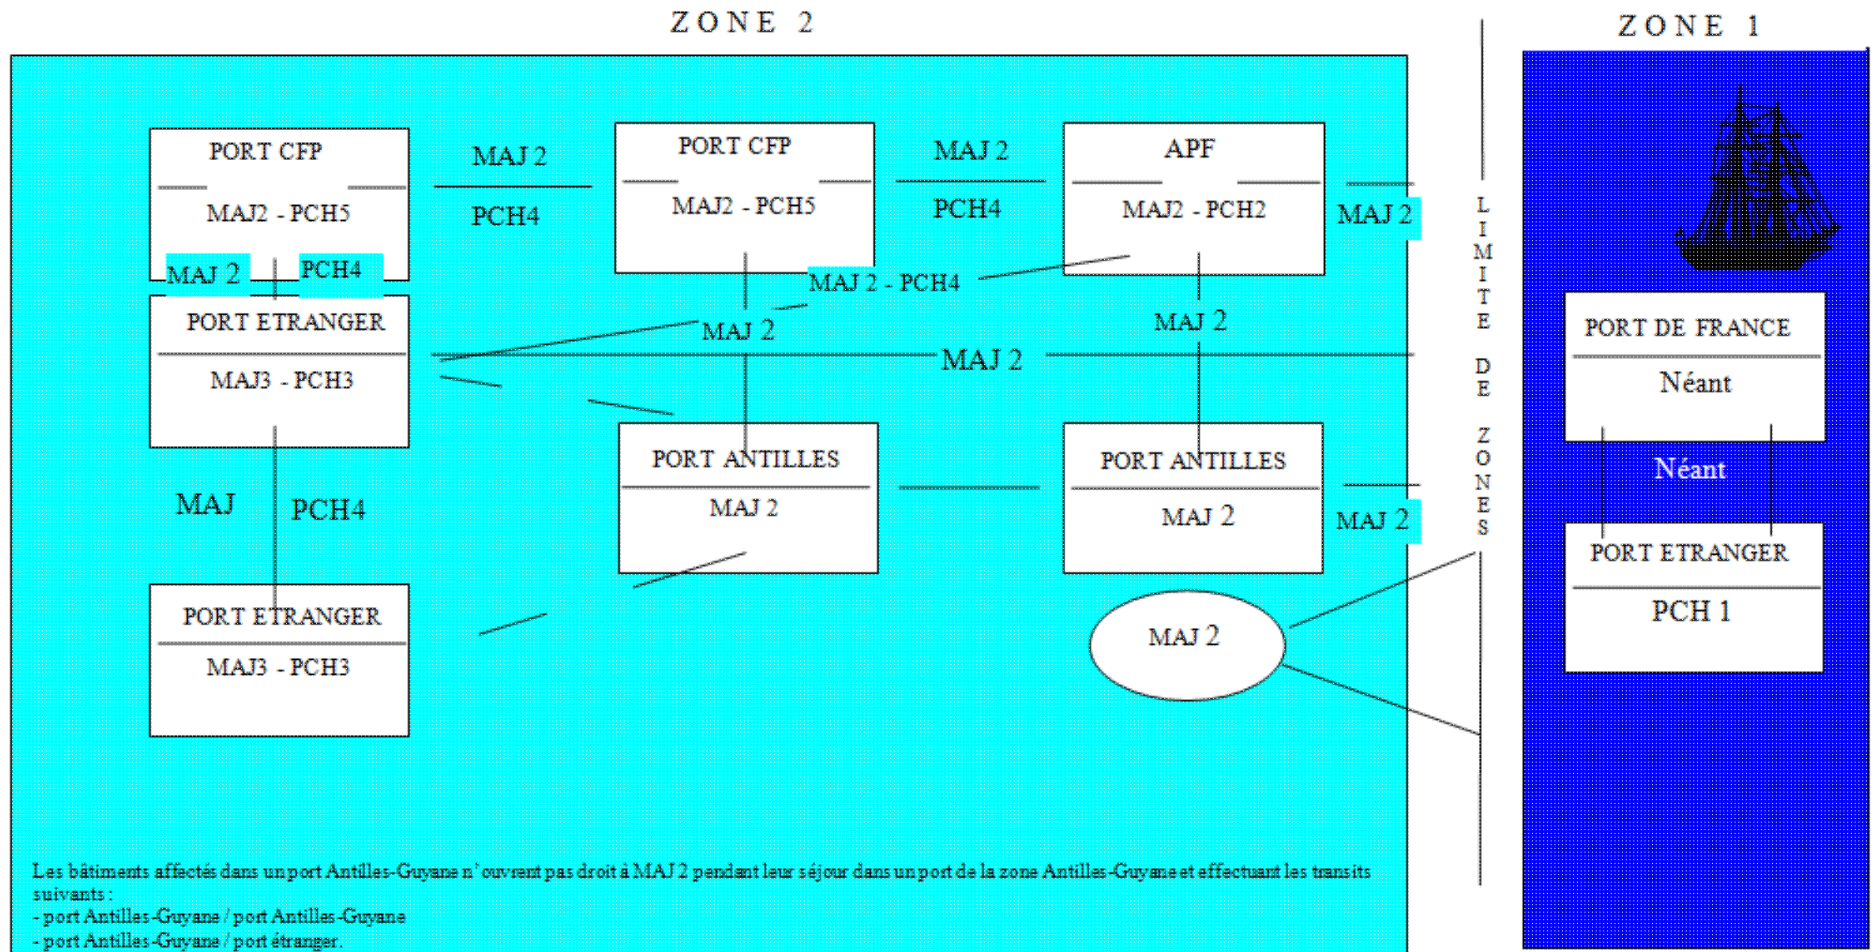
ZONE 2

ZONE 1

PORT CFP

MAJ2 - PCH5

MAJ 2

PCH4

PORT CFP

MAJ2 - PCH5

MAJ 2

PCH4

APF

MAJ2 - PCH2

MAJ 2

MAJ 2

PCH4

MAJ 2 - PCH4

PORT ETRANGER

MAJ3 - PCH3

MAJ 2

MAJ 2

MAJ 2

L I M I T E

D E

Z O N E S

PORT DE FRANCE

Néant

Néant

MAJ

PCH4

PORT ANTILLES

MAJ 2

PORT ANTILLES

MAJ 2

MAJ 2

PORT ETRANGER

PCH 1

PORT ETRANGER

MAJ3 - PCH3

MAJ 2

Les bâtiments affectés dans un port Antilles-Guyane n'ouvrent pas droit à MAJ 2 pendant leur séjour dans un port de la zone Antilles-Guyane et effectuant les transits suivants :
- port Antilles-Guyane / port Antilles-Guyane
- port Antilles-Guyane / port étranger.